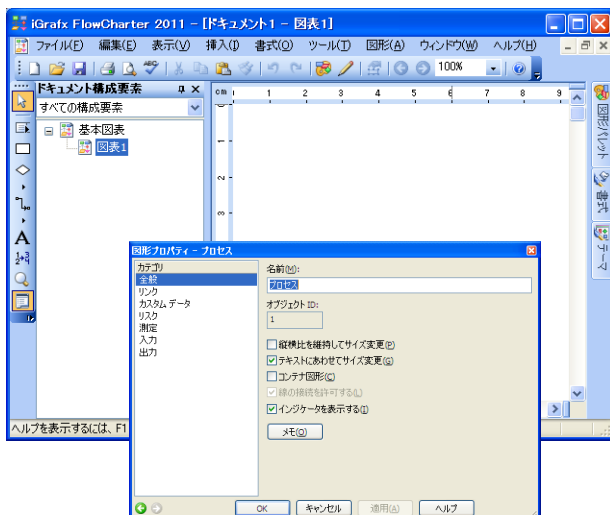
iGrafx FlowCharter 2011 - [ドキュメント1 - 図表1]

ファイル(F) 編集(E) 表示(V) 挿入(I) 書式(O) ツール(T) 図形(A) ウィンドウ(W) ヘルプ(H)

100%

ドキュメント構成要素
すべての構成要素
基本図表
図表1

cm 1 2 3 4 5 6 7 8 9

図形パレット
書式
テーマ

図形プロパティ - プロセス
カテゴリ
全般
リンク
カスタム データ
リスク
測定
入力
出力

名前(M):
プロセス
オブジェクト ID:
1

縦横比を維持してサイズ変更(P)
テキストにあわせてサイズ変更(G)
コンテナ図形(C)
線の接続を許可する(L)
インジケータを表示する(I)

メモ(O)

OK キャンセル 適用(A) ヘルプ

ヘルプを表示するには、F1